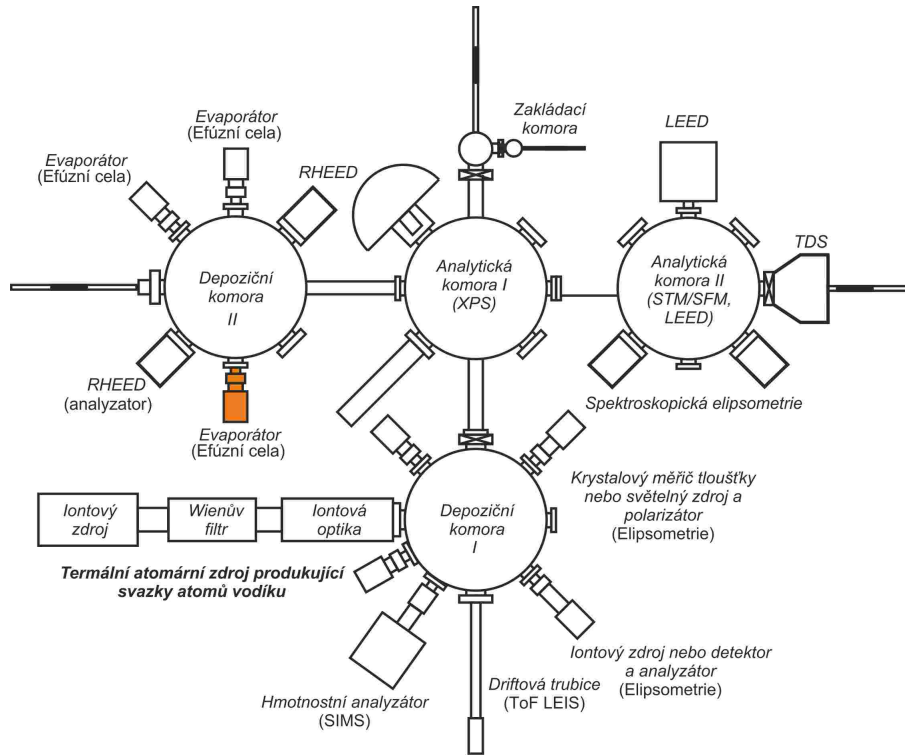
Evaporátor
(Efúzní cela)

Zakládací komora

Evaporátor
(Efúzní cela)

RHEED

LEED

Depoziční komora II

Analytická komora I (XPS)

Analytická komora II (STM/SFM, LEED)

TDS

RHEED
(analyzator)

Evaporátor
(Efúzní cela)

Spektroskopická elipsometrie

Krystalový měřič tloušťky nebo světelný zdroj a polarizátor
(Elipsometrie)

Iontový zdroj

Wienův filtr

Iontová optika

Depoziční komora I

Termální atomární zdroj produkující svazky atomů vodíku

Iontový zdroj nebo detektor a analyzátor
(Elipsometrie)

Driftová trubice
(ToF LEIS)

Hmotnostní analyzátor
(SIMS)